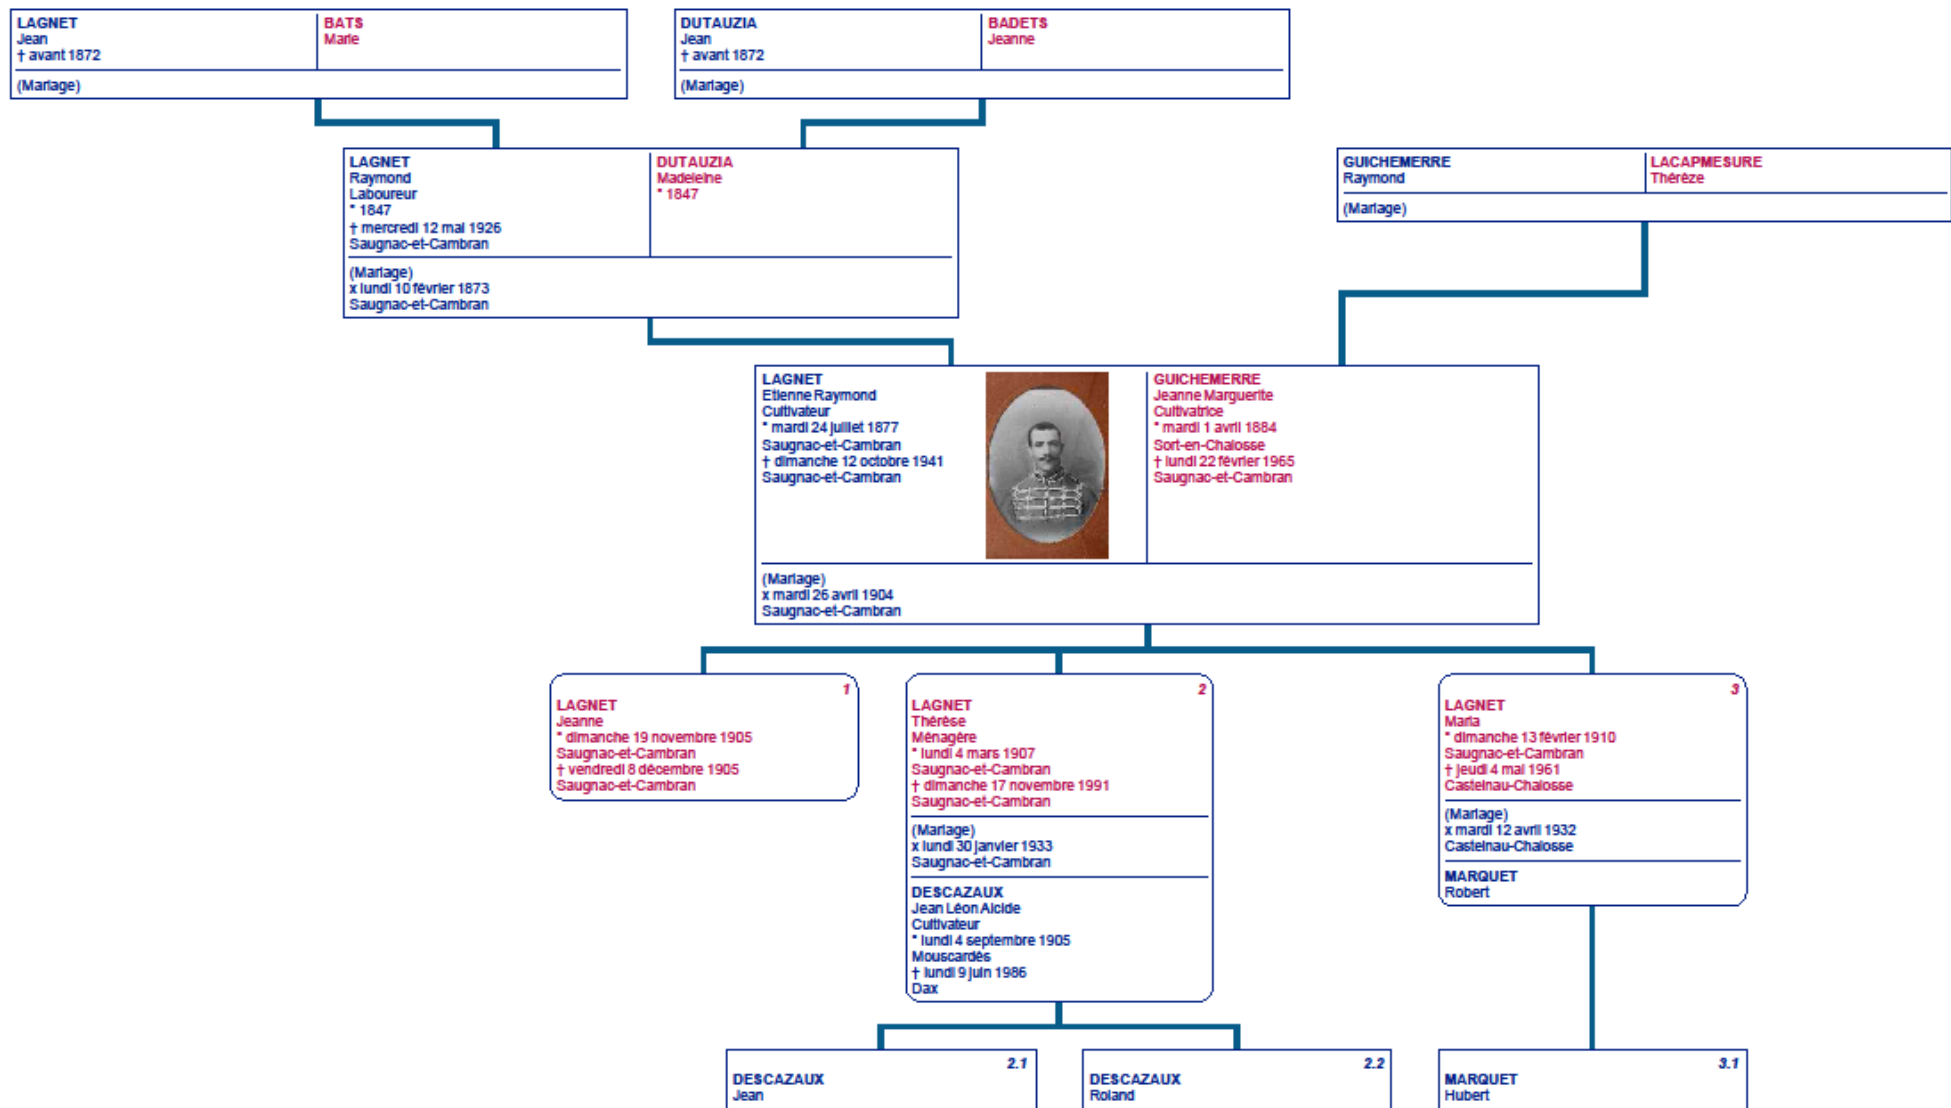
LAGNET
Jean
† avant 1872

BATS
Marie

(Mariage)

DUTAUZIA
Jean
† avant 1872

BADETS
Jeanne

(Mariage)

LAGNET
Raymond
Laboureur
* 1847
† mercredi 12 mai 1926
Saugnac-et-Cambran

DUTAUZIA
Madeleine
* 1847

(Mariage)
x lundi 10 février 1873
Saugnac-et-Cambran

GUICHEMERRE
Raymond

LACAPMESURE
Thérèze

(Mariage)

LAGNET
Etienne Raymond
Cultivateur
* mardi 24 juillet 1877
Saugnac-et-Cambran
† dimanche 12 octobre 1941
Saugnac-et-Cambran

GUICHEMERRE
Jeanne Marguerite
Cultivatrice
* mardi 1 avril 1884
Sort-en-Chalosse
† lundi 22 février 1965
Saugnac-et-Cambran

(Mariage)
x mardi 26 avril 1904
Saugnac-et-Cambran

1
LAGNET
Jeanne
* dimanche 19 novembre 1905
Saugnac-et-Cambran
† vendredi 8 décembre 1905
Saugnac-et-Cambran

2
LAGNET
Thérèse
Ménagère
* lundi 4 mars 1907
Saugnac-et-Cambran
† dimanche 17 novembre 1991
Saugnac-et-Cambran

(Mariage)
x lundi 30 janvier 1933
Saugnac-et-Cambran

DESCAZAUX
Jean Léon Alcide
Cultivateur
* lundi 4 septembre 1905
Mouscardès
† lundi 9 juin 1986
Dax

3
LAGNET
Maria
* dimanche 13 février 1910
Saugnac-et-Cambran
† jeudi 4 mai 1961
Castelnau-Chalosse

(Mariage)
x mardi 12 avril 1932
Castelnau-Chalosse

MARQUET
Robert

2.1
DESCAZAUX
Jean

2.2
DESCAZAUX
Roland

3.1
MARQUET
Hubert